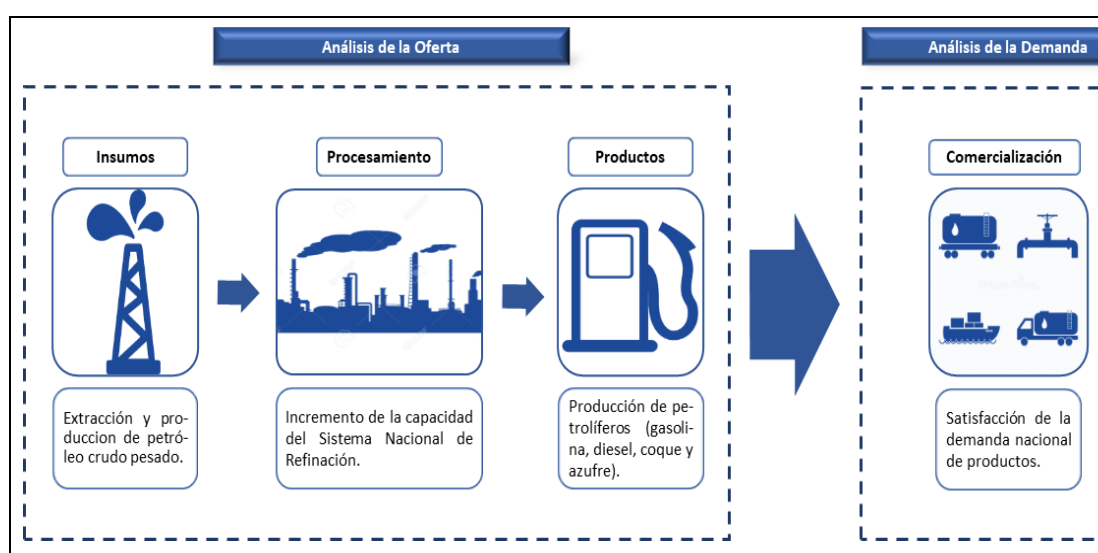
Análisis de la Oferta

Análisis de la Demanda

Insumos

Procesamiento

Productos

Comercialización

Extracción y produccion de petróleo crudo pesado.

Incremento de la capacidad del Sistema Nacional de Refinación.

Producción de petrolíferos (gasolina, diesel, coque y azufre).

Satisfacción de la demanda nacional de productos.